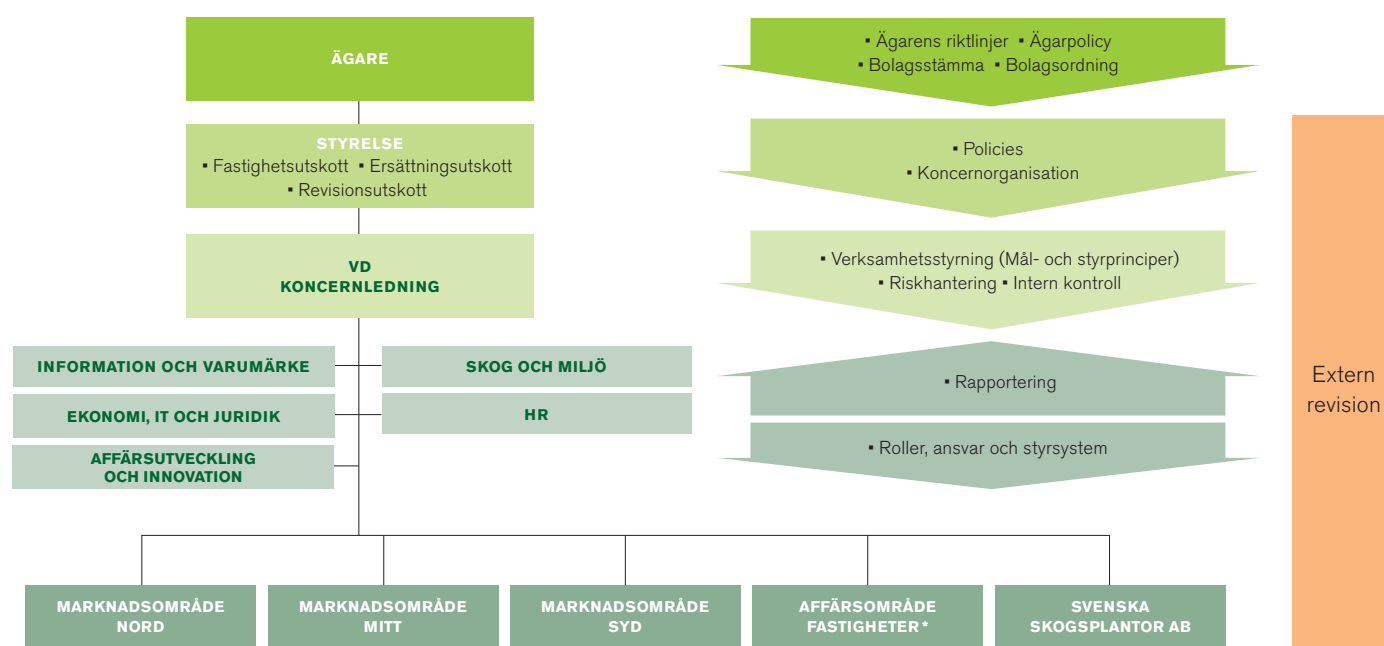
ÄGARE

STYRELSE
▪ Fastighetsutskott ▪ Ersättningsutskott
▪ Revisionsutskott

VD
KONCERNLEDNING

INFORMATION OCH VARUMÄRKE

EKONOMI, IT OCH JURIDIK

AFFÄRSUTVECKLING OCH INNOVATION

SKOG OCH MILJÖ

HR

MARKNADSOMRÅDE NORD

MARKNADSOMRÅDE MITT

MARKNADSOMRÅDE SYD

AFFÄRSOMRÅDE FASTIGHETER*

SVENSKA SKOGSPLANTOR AB

▪ Ägarens riktlinjer ▪ Ägarpolicy
▪ Bolagsstämma ▪ Bolagsordning

▪ Policies
▪ Koncernorganisation

▪ Verksamhetsstyrning (Mål- och styrprinciper)
▪ Riskhantering ▪ Intern kontroll

▪ Rapportering

▪ Roller, ansvar och styrsystem

Extern revision